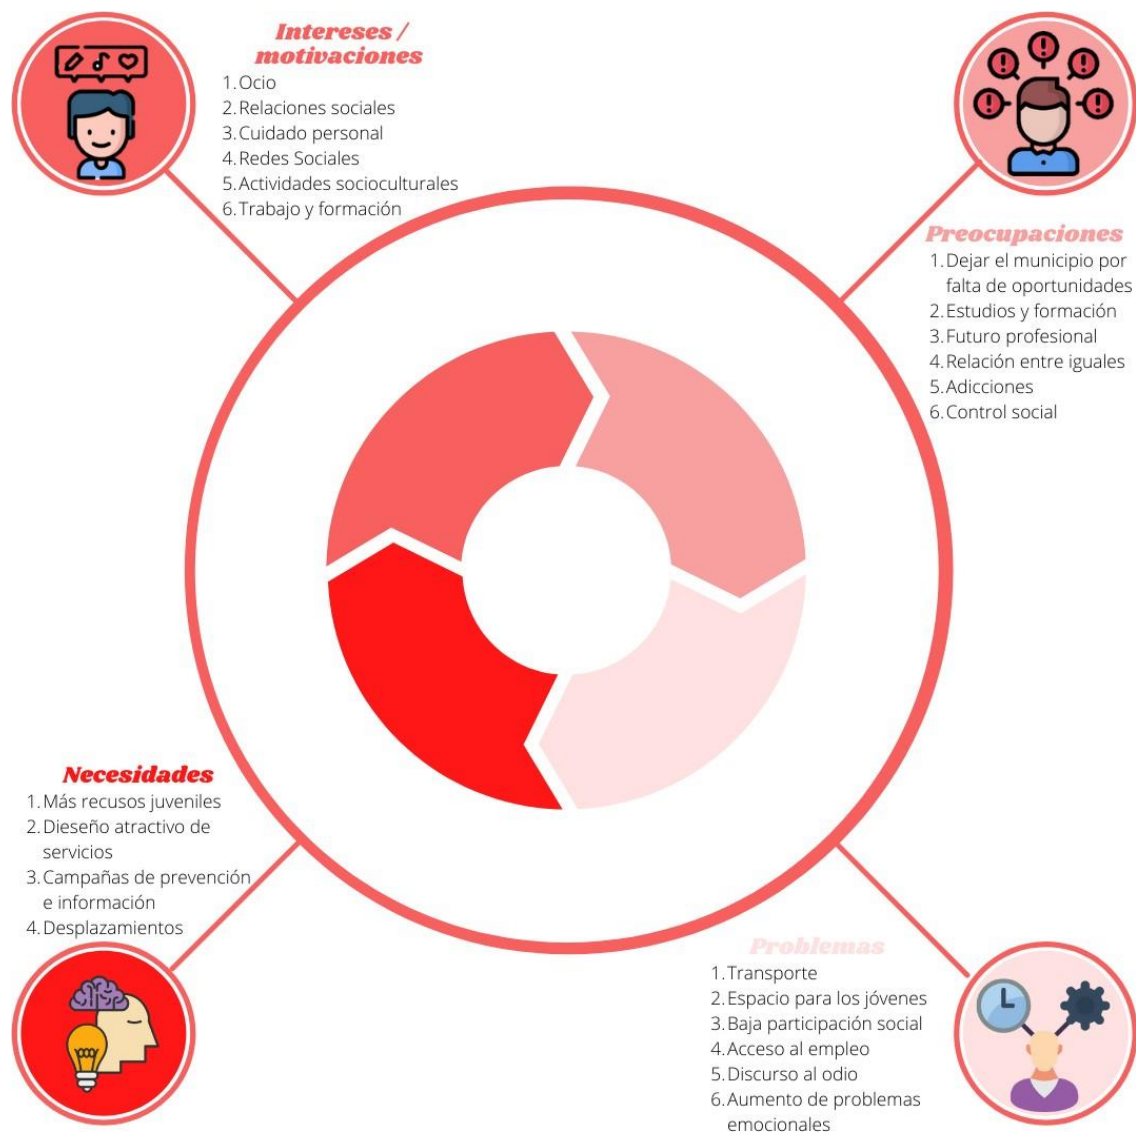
Intereses / motivaciones
1. Ocio
2. Relaciones sociales
3. Cuidado personal
4. Redes Sociales
5. Actividades socioculturales
6. Trabajo y formación

Preocupaciones
1. Dejar el municipio por falta de oportunidades
2. Estudios y formación
3. Futuro profesional
4. Relación entre iguales
5. Adicciones
6. Control social

Necesidades
1. Más recusos juveniles
2. Dieseño atractivo de servicios
3. Campañas de prevención e información
4. Desplazamientos

Problemas
1. Transporte
2. Espacio para los jóvenes
3. Baja participación social
4. Acceso al empleo
5. Discurso al odio
6. Aumento de problemas emocionales